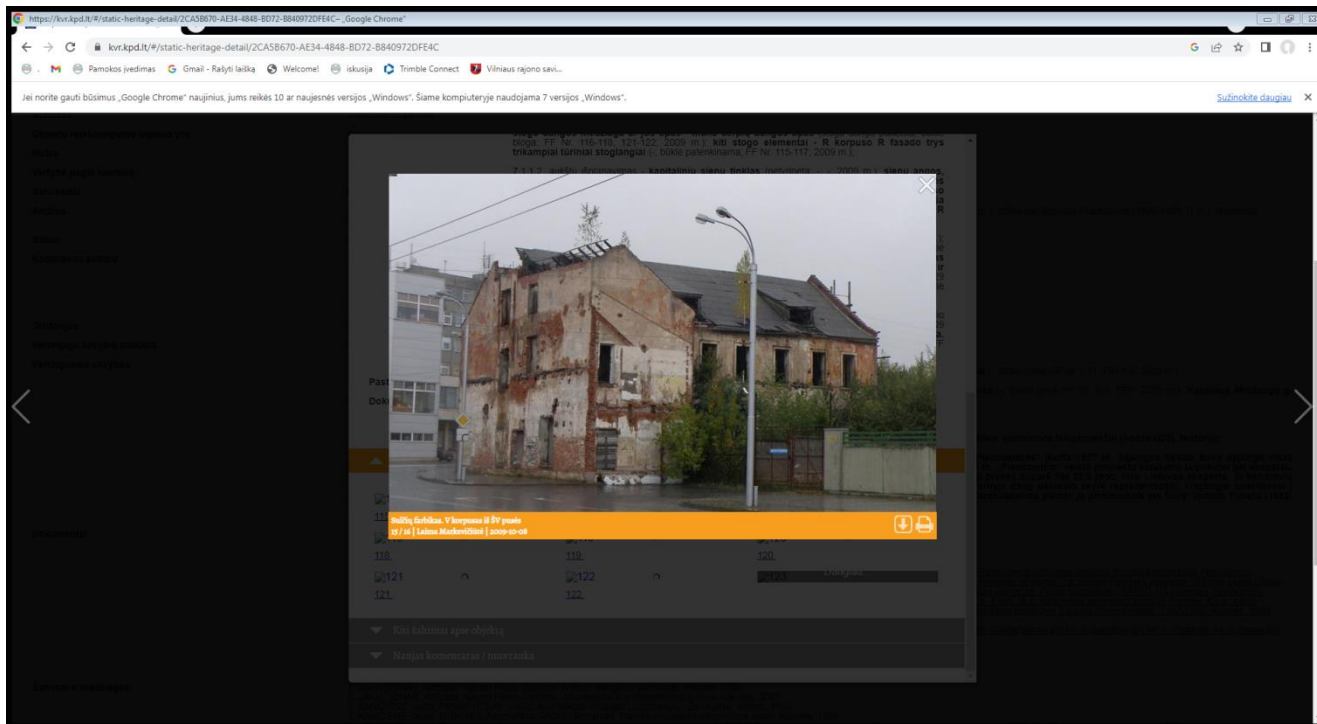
https://kvr.kpd.lt/#/static-heritage-detail/2CA5B670-AE34-4848-BD72-B840972DFE4C - Google Chrome

kvr.kpd.lt/#/static-heritage-detail/2CA5B670-AE34-4848-BD72-B840972DFE4C

Pamokos įvedimas Gmail - Rašyti laišką Welcome! iskusija Trimble Connect Vilniaus rajono savi...

Jei norite gauti būsimus „Google Chrome" naujinius, jums reikės 10 ar naujesnės versijos „Windows". Šiame kompiuteryje naudojama 7 versijos „Windows".

Sužinokite daugiau

Sulfitų fabrikas. V korpusas iš ŠV pusės
15 / 16 | Laima Markevičiūtė | 2009-10-08

118. 119. 120.

121 122 123

121. 122.

Kiti šaltiniai apie objektą

Naujas komentaras / mintis